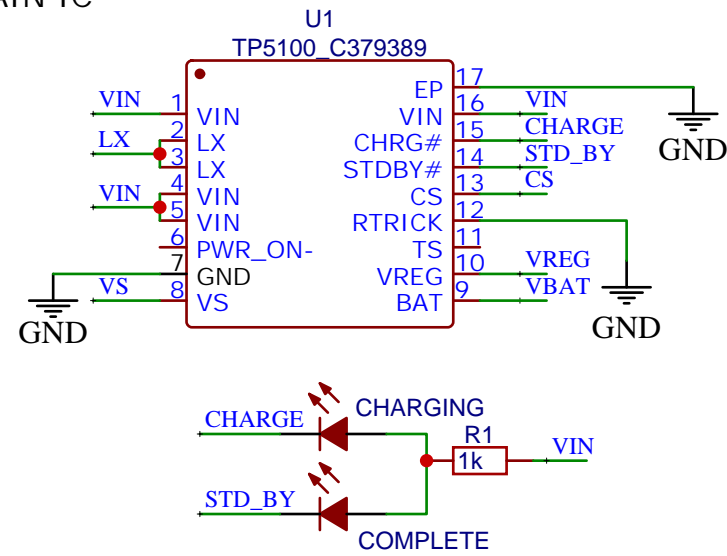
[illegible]

U1
TP5100_C379389

VIN 1 VIN
LX 2 LX
3 LX
VIN 4 VIN
5 VIN
6 PWR_ON-
7 GND
VS 8 VS
GND

EP 17
VIN 16 VIN
CHRG# 15 CHARGE
STDBY# 14 STD_BY
CS 13 CS
RTRICK 12
TS 11
VREG 10 VREG
BAT 9 VBAT
GND
GND

CHARGE
CHARGING
R1
1k
VIN
STD_BY
COMPLETE